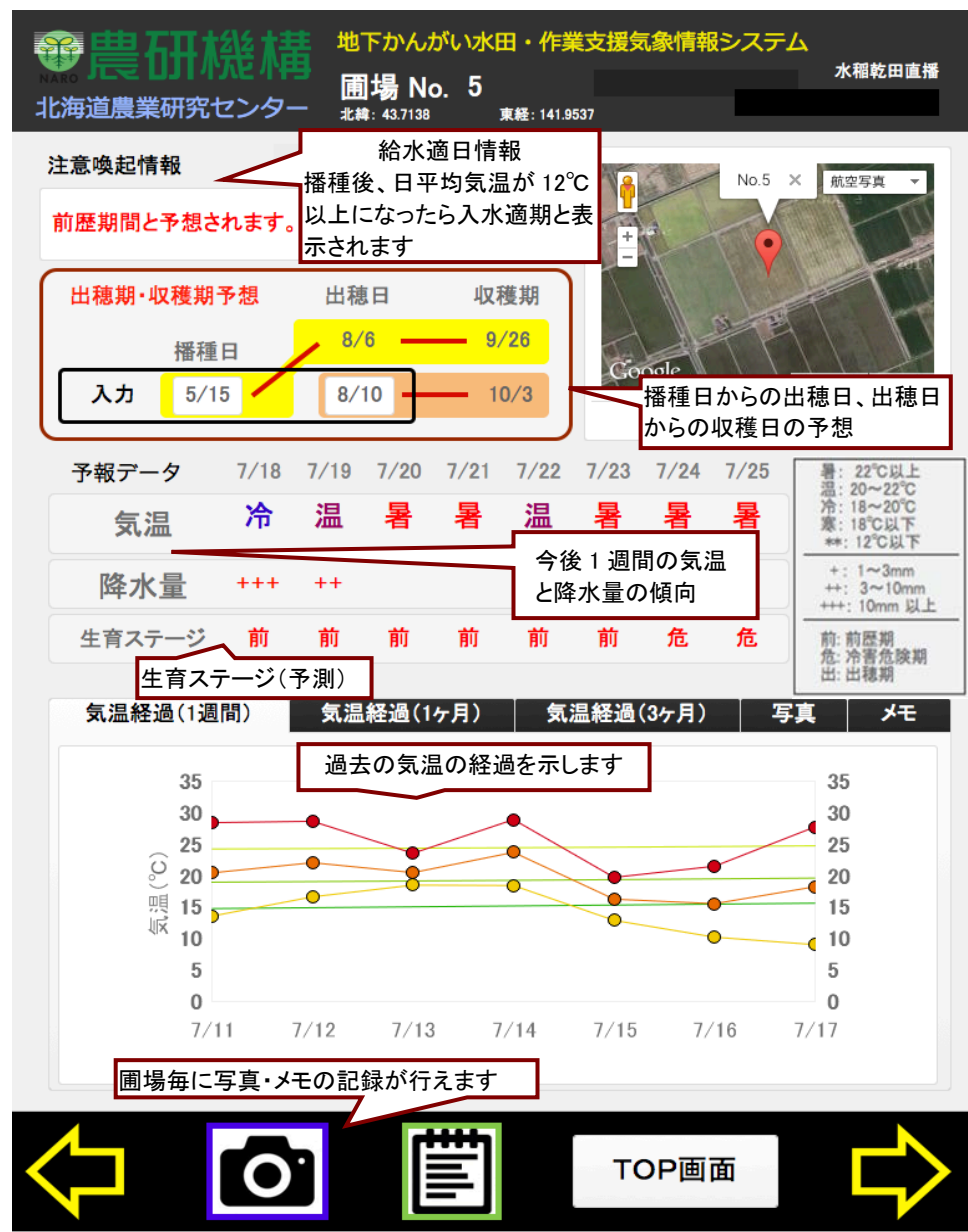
NARO 農研機構
北海道農業研究センター

地下かんがい水田・作業支援気象情報システム

圃場 No. 5
北緯: 43.7138 東緯: 141.9537

水稲乾田直播

注意喚起情報

前歴期間と予想されます。

給水適日情報
播種後、日平均気温が 12℃以上になったら入水適期と表示されます

No.5 × 航空写真

Google

出穂期・収穫期予想 出穂日 収穫期

播種日 8/6 9/26

入力 5/15 8/10 10/3

播種日からの出穂日、出穂日からの収穫日の予想

| 予報データ | 7/18 | 7/19 | 7/20 | 7/21 | 7/22 | 7/23 | 7/24 | 7/25 |
|---|---|---|---|---|---|---|---|---|
| 気温 | 冷 | 温 | 暑 | 暑 | 温 | 暑 | 暑 | 暑 |
| 降水量 | +++ | ++ | | | | | | |
| 生育ステージ | 前 | 前 | 前 | 前 | 前 | 前 | 危 | 危 |

暑: 22℃以上
温: 20～22℃
冷: 18～20℃
寒: 18℃以下
**: 12℃以下

+: 1～3mm
++: 3～10mm
+++: 10mm 以上

前: 前歴期
危: 冷害危険期
出: 出穂期

今後 1 週間の気温と降水量の傾向

生育ステージ（予測）

気温経過（1週間） 気温経過（1ヶ月） 気温経過（3ヶ月） 写真 メモ

過去の気温の経過を示します

35 30 25 20 15 10 5 0
気温（℃）
7/11 7/12 7/13 7/14 7/15 7/16 7/17

圃場毎に写真・メモの記録が行えます

TOP画面